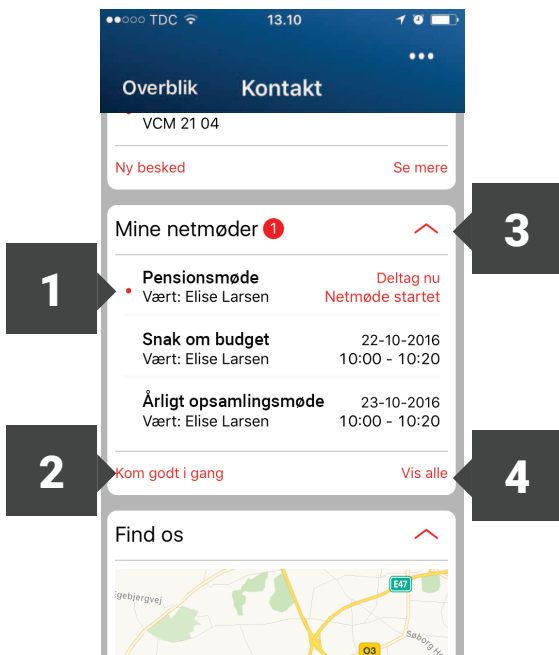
●●○○○ TDC 13.10

•••

Overblik Kontakt

VCM 21 04

Ny besked Se mere

Mine netmøder 1

3

1

Pensionsmøde
Vært: Elise Larsen
Deltag nu
Netmøde startet

Snak om budget
Vært: Elise Larsen
22-10-2016
10:00 - 10:20

Årligt opsamlingsmøde
Vært: Elise Larsen
23-10-2016
10:00 - 10:20

2

Kom godt i gang Vis alle

4

Find os

E47

gebjergvej

Søborg H

O3